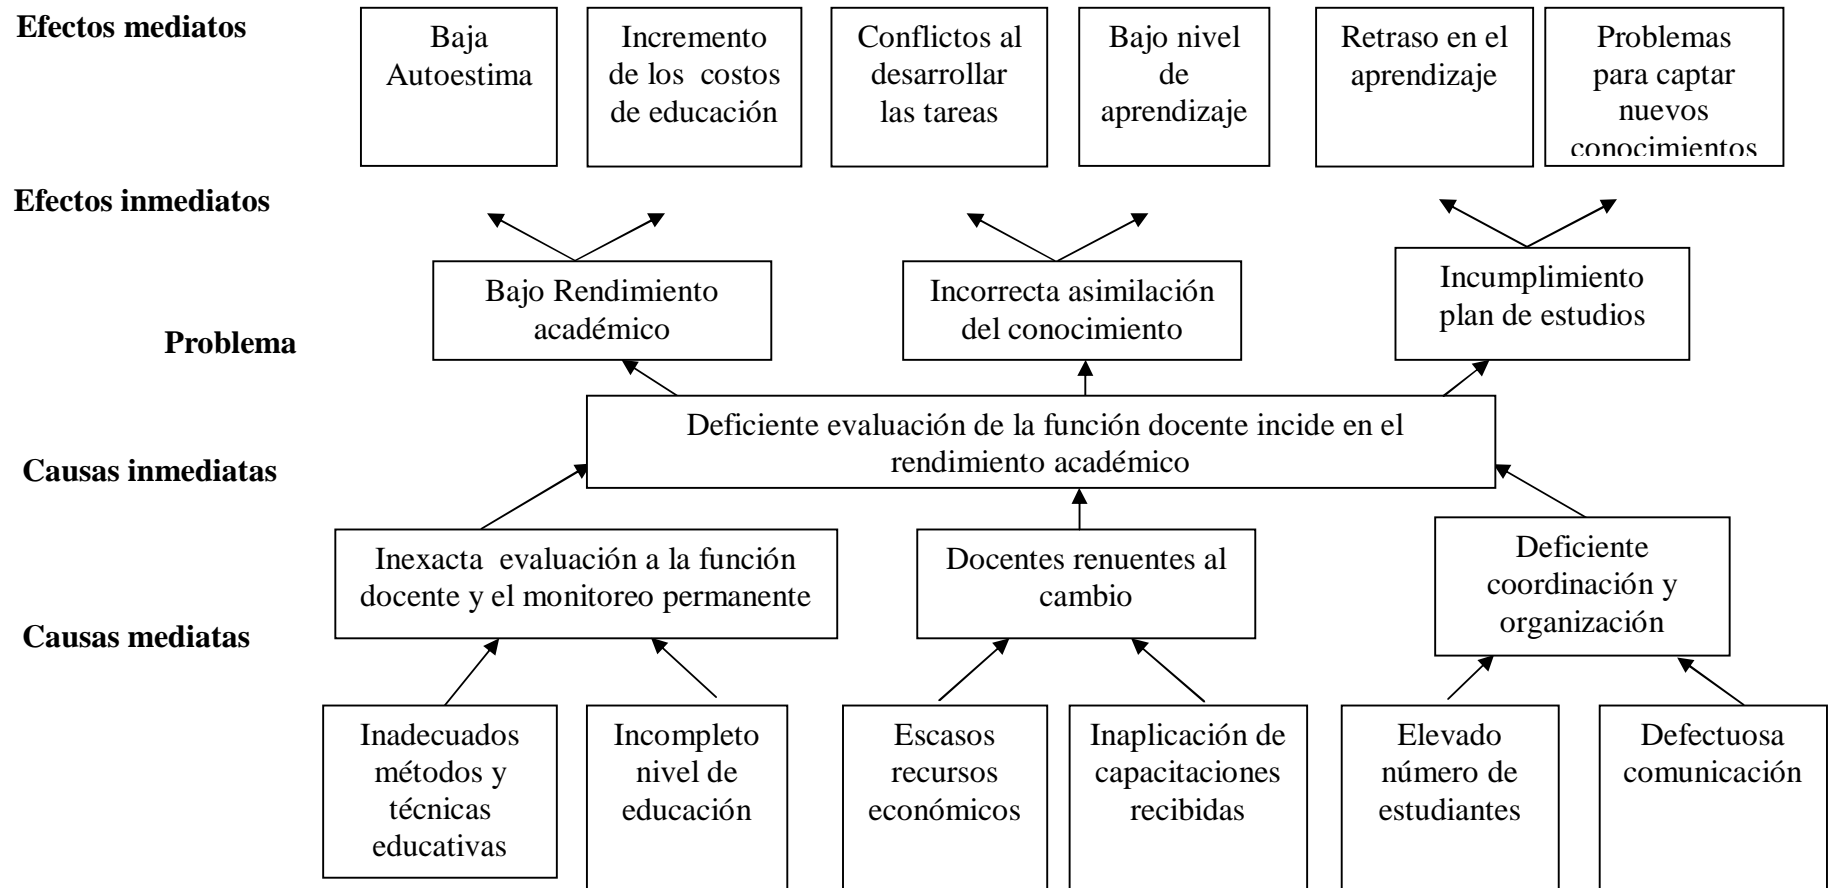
Efectos mediatos

Baja Autoestima

Incremento de los costos de educación

Conflictos al desarrollar las tareas

Bajo nivel de aprendizaje

Retraso en el aprendizaje

Problemas para captar nuevos conocimientos

Efectos inmediatos

Bajo Rendimiento académico

Incorrecta asimilación del conocimiento

Incumplimiento plan de estudios

Problema

Deficiente evaluación de la función docente incide en el rendimiento académico

Causas inmediatas

Inexacta evaluación a la función docente y el monitoreo permanente

Docentes renuentes al cambio

Deficiente coordinación y organización

Causas mediatas

Inadecuados métodos y técnicas educativas

Incompleto nivel de educación

Escasos recursos económicos

Inaplicación de capacitaciones recibidas

Elevado número de estudiantes

Defectuosa comunicación